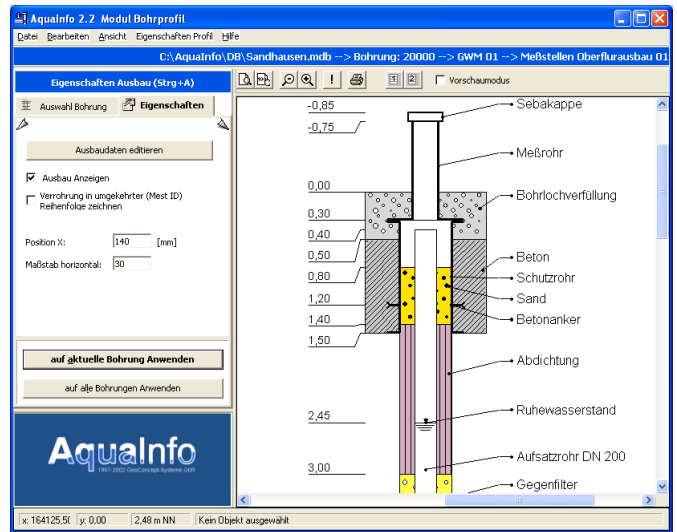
AquaInfo 2.2 Modul Bohrprofil

Datei Bearbeiten Ansicht Eigenschaften Profil Hilfe

C:\AquaInfo\DB\Sandhausen.mdb --> Bohrung: 20000 --> GWM 01 --> Meßstellen Oberflurausbau 01

Eigenschaften Ausbau (Strg+A)

Auswahl Bohrung | Eigenschaften

Ausbaudaten editieren

Ausbau Anzeigen

Verrohrung in umgekehrter (Mest ID) Reihenfolge zeichnen

Position X: 140 [mm]

Maßstab horizontal: 30

auf aktuelle Bohrung Anwenden

auf alle Bohrungen Anwenden

AquaInfo
1997-2002 GeoConcept Systeme GbR

1 2 Vorschaumodus

-0,85
-0,75
0,00
0,30
0,40
0,50
0,80
1,20
1,40
1,50
2,45
3,00

Sebakappe
Meßrohr
Bohrlochverfüllung
Beton
Schutzrohr
Sand
Betonanker
Abdichtung
Ruhewasserstand
Aufsatzrohr DN 200
Gegenfilter

x: 164125,5( y: 0,00 2,48 m NN Kein Objekt ausgewählt